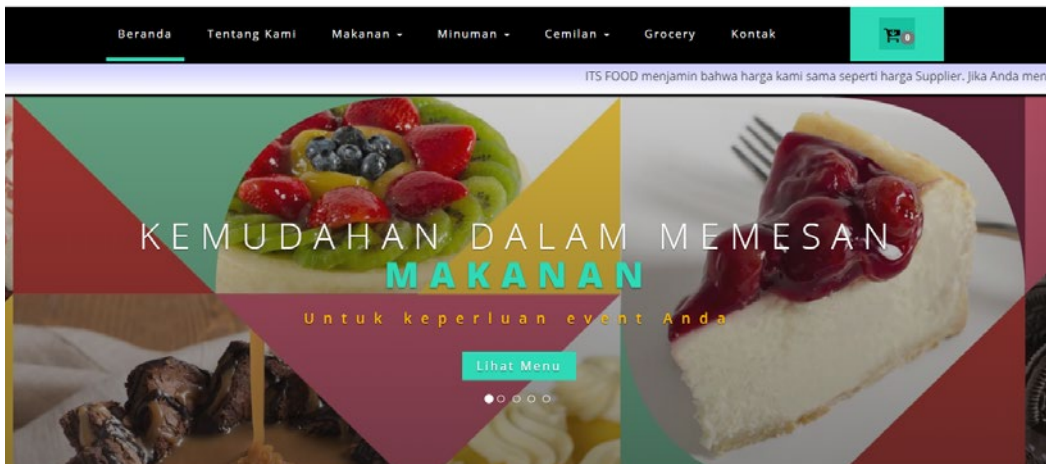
Beranda Tentang Kami Makanan - Minuman - Cemilan - Grocery Kontak

0

ITS FOOD menjamin bahwa harga kami sama seperti harga Supplier. Jika Anda men

KEMUDAHAN DALAM MEMESAN

MAKANAN

Untuk keperluan event Anda

Lihat Menu